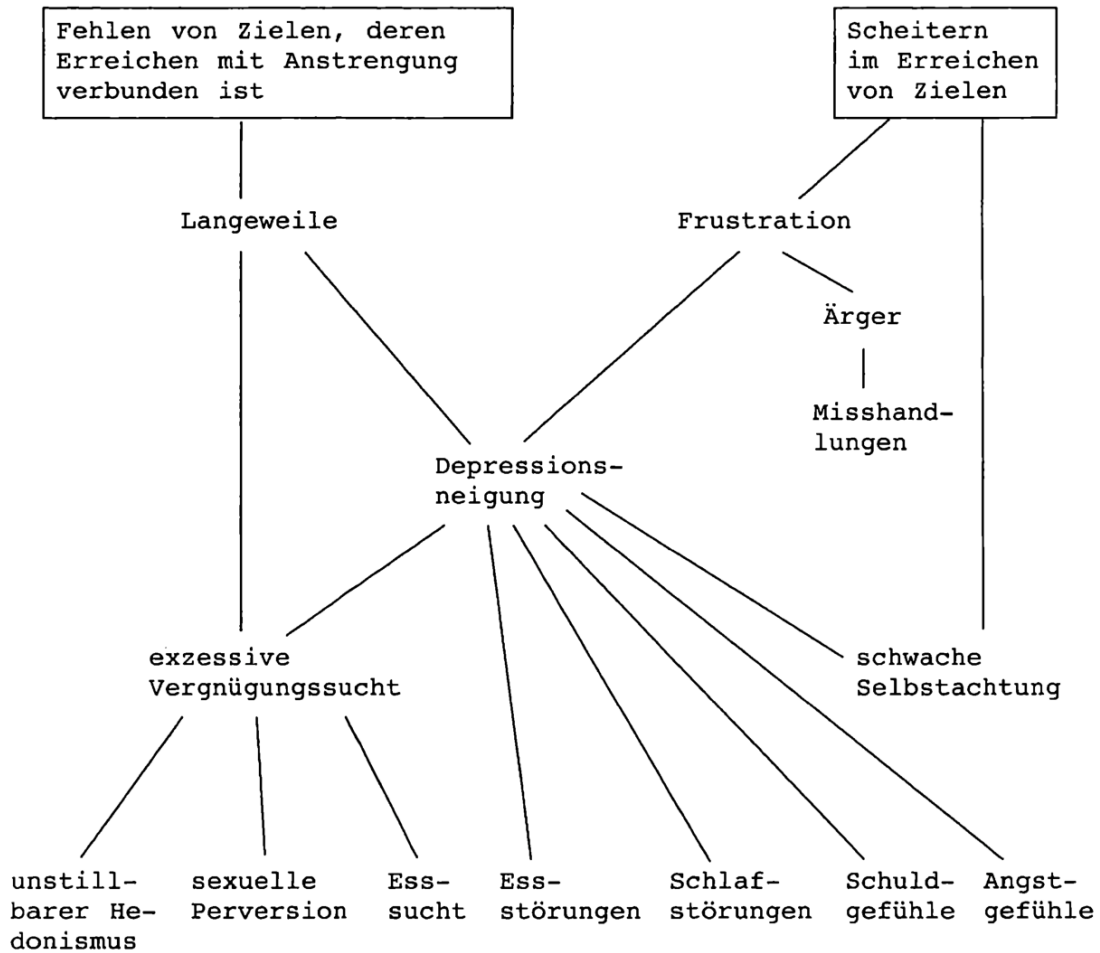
Fehlen von Zielen, deren Erreichen mit Anstrengung verbunden ist

Scheitern im Erreichen von Zielen

Langeweile

Frustration

Ärger

Misshandlungen

Depressionsneigung

exzessive Vergnügungssucht

schwache Selbstachtung

unstillbarer Hedonismus

sexuelle Perversion

Esssucht

Essstörungen

Schlafstörungen

Schuldgefühle

Angstgefühle